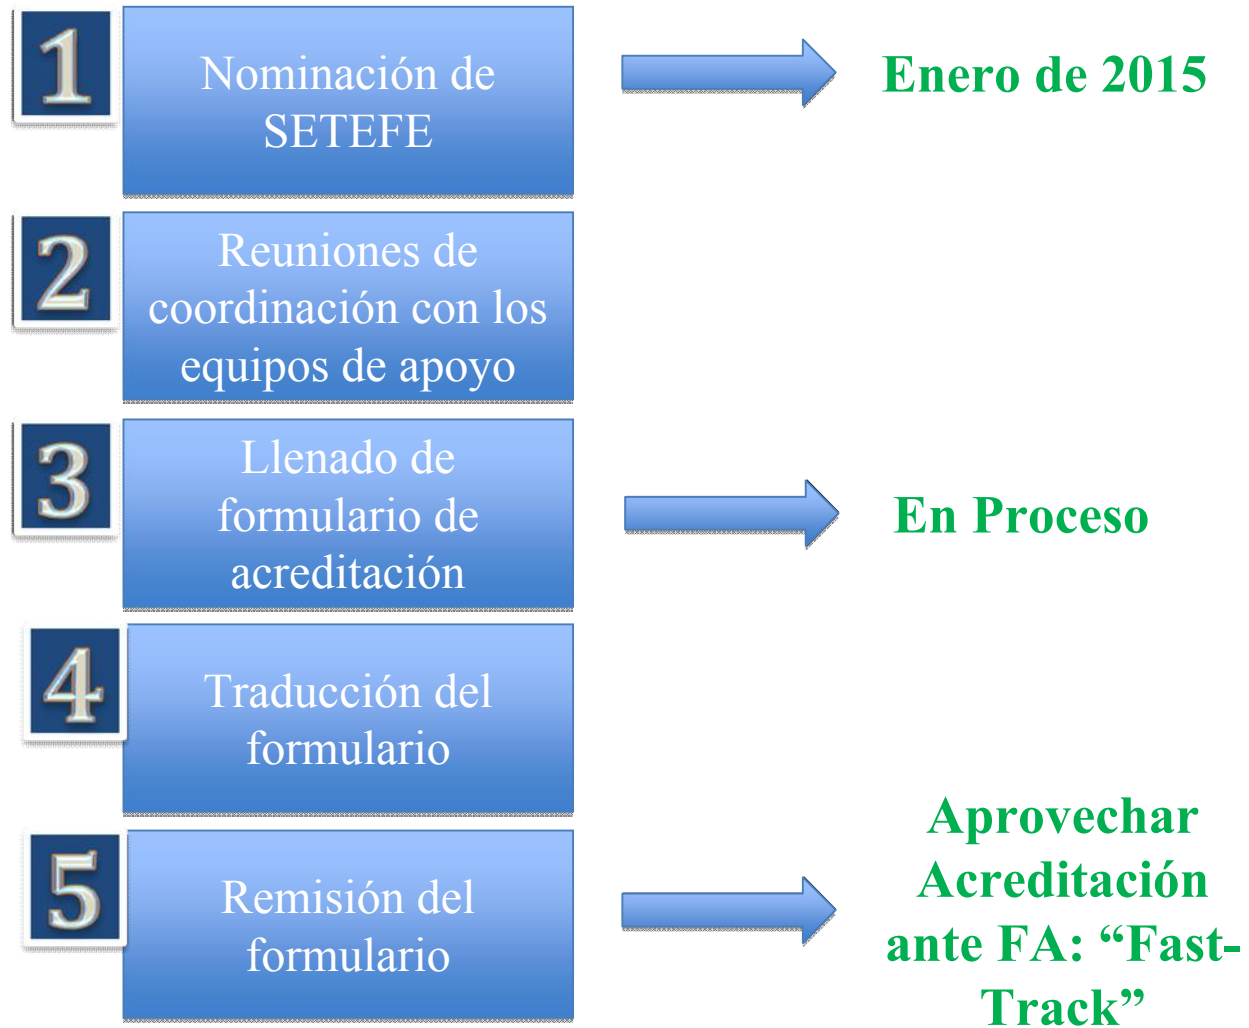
1

Nominación de SETEFE

Enero de 2015

2

Reuniones de coordinación con los equipos de apoyo

3

Llenado de formulario de acreditación

En Proceso

4

Traducción del formulario

5

Remisión del formulario

Aprovechar Acreditación ante FA: “Fast-Track”